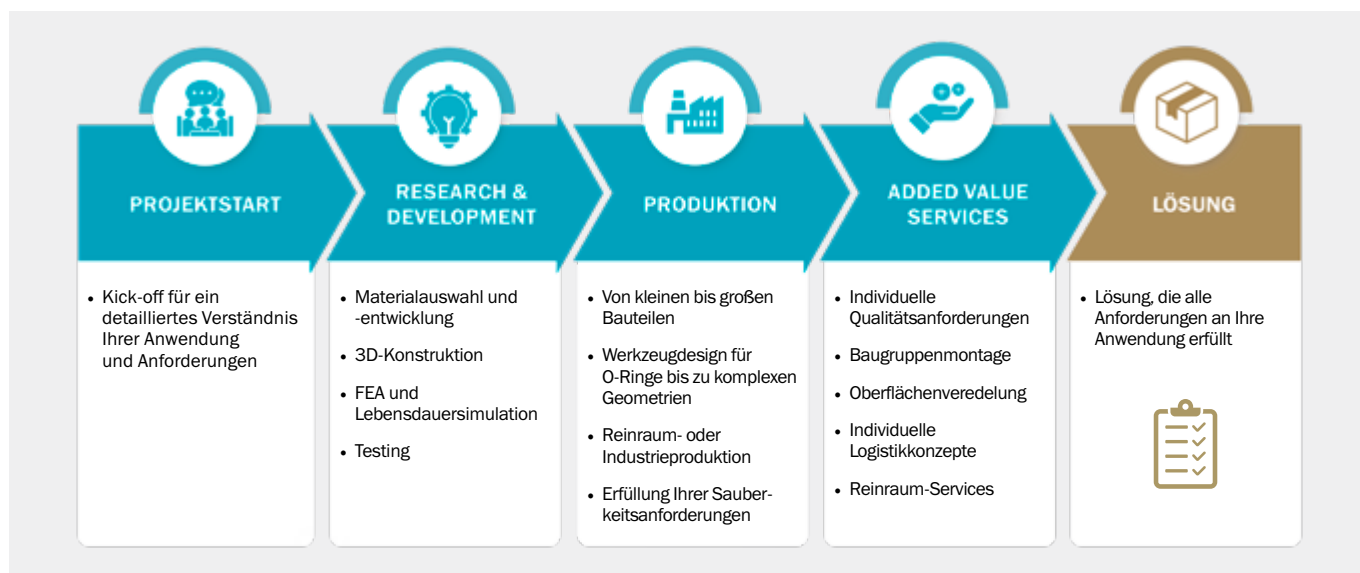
PROJEKTSTART

- Kick-off für ein detailliertes Verständnis Ihrer Anwendung und Anforderungen

RESEARCH & DEVELOPMENT

- Materialauswahl und -entwicklung
- 3D-Konstruktion
- FEA und Lebensdauersimulation
- Testing

PRODUKTION

- Von kleinen bis großen Bauteilen
- Werkzeugdesign für O-Ringe bis zu komplexen Geometrien
- Reinraum- oder Industrieproduktion
- Erfüllung Ihrer Sauberkeitsanforderungen

ADDED VALUE SERVICES

- Individuelle Qualitätsanforderungen
- Baugruppenmontage
- Oberflächenveredelung
- Individuelle Logistikkonzepte
- Reinraum-Services

LÖSUNG

- Lösung, die alle Anforderungen an Ihre Anwendung erfüllt